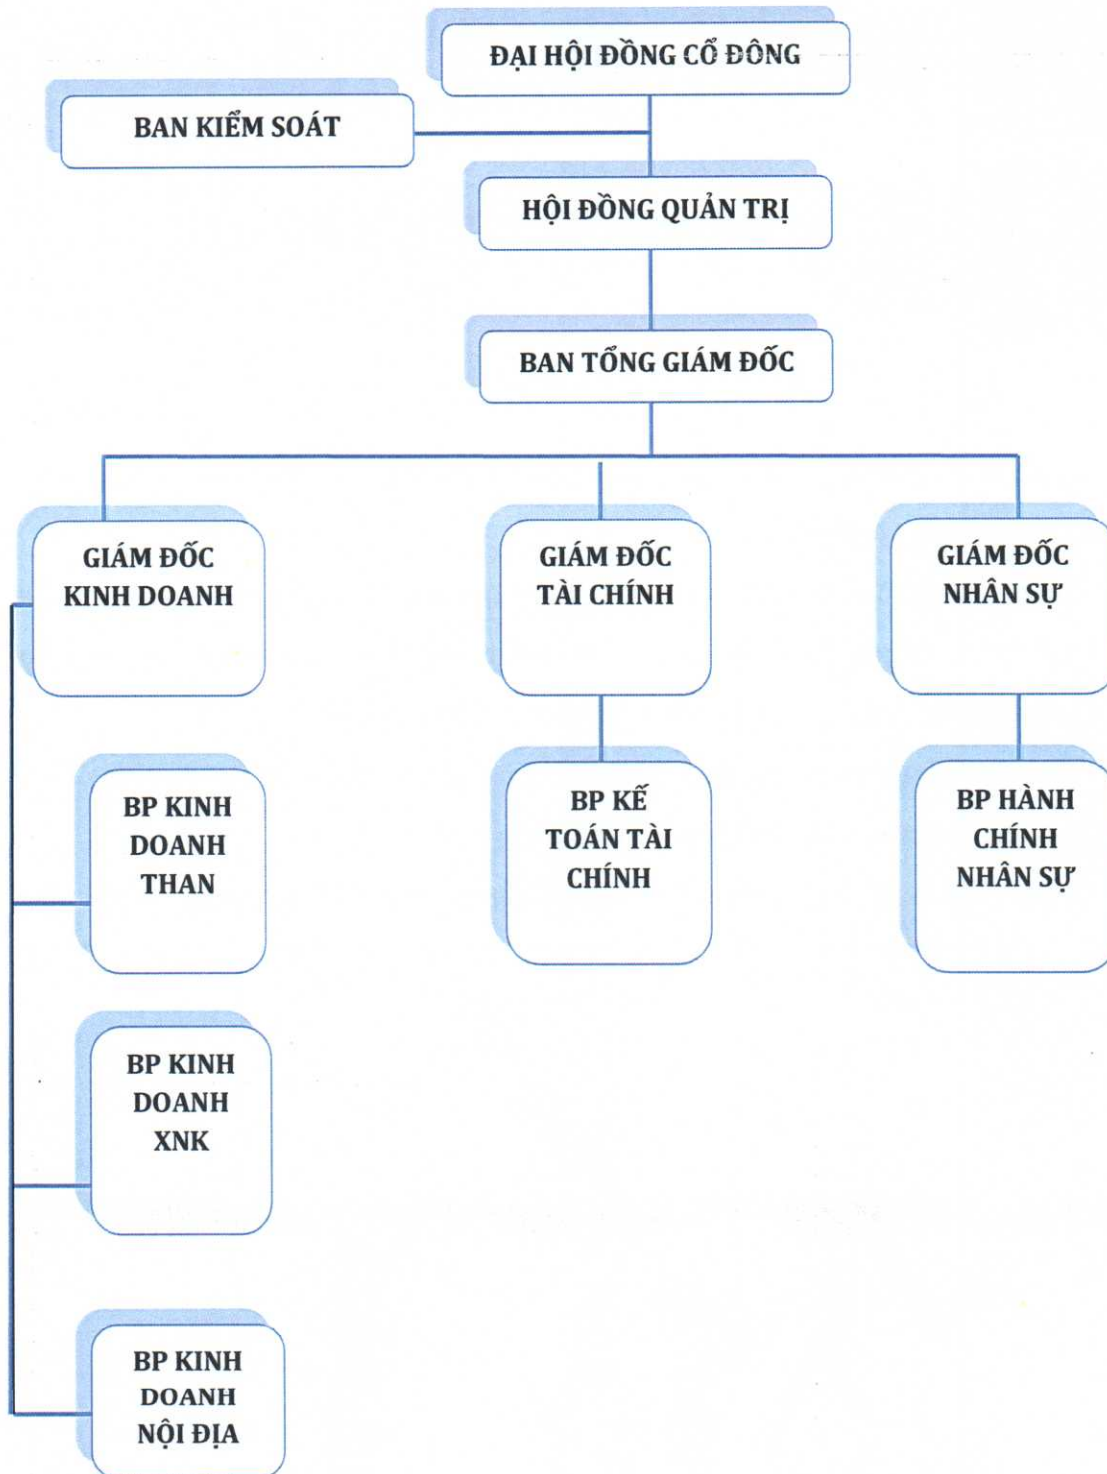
ĐẠI HỘI ĐỒNG CỔ ĐÔNG

BAN KIỂM SOÁT

HỘI ĐỒNG QUẢN TRỊ

BAN TỔNG GIÁM ĐỐC

GIÁM ĐỐC KINH DOANH

GIÁM ĐỐC TÀI CHÍNH

GIÁM ĐỐC NHÂN SỰ

BP KINH DOANH THAN

BP KẾ TOÁN TÀI CHÍNH

BP HÀNH CHÍNH NHÂN SỰ

BP KINH DOANH XNK

BP KINH DOANH NỘI ĐỊA